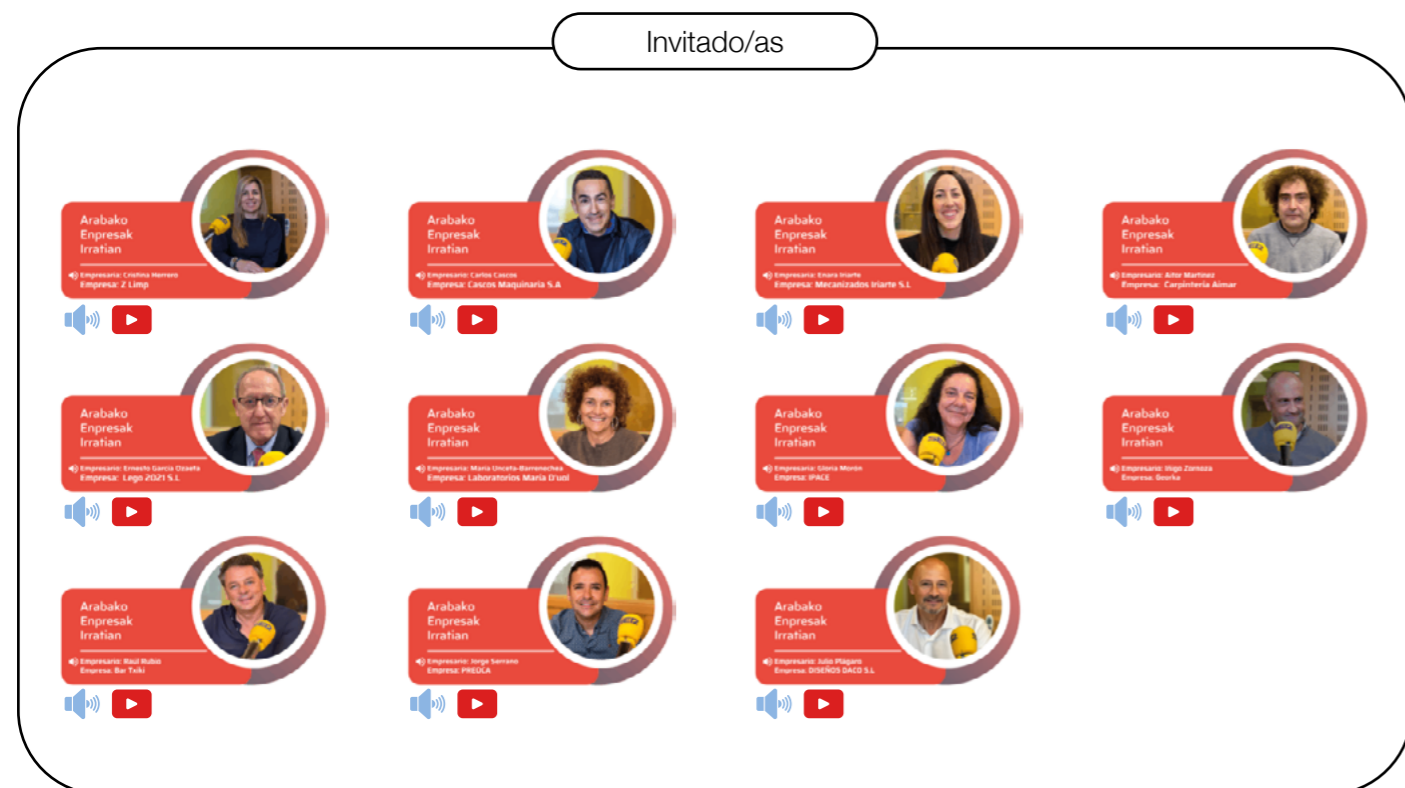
Invitado/as

Arabako Enpresak Irratian

Empresaria: Cristina Herrero
Empresa: 2 Limp

Arabako Enpresak Irratian

Empresario: Carlos Cascos
Empresa: Cascos Maquinaria S.A

Arabako Enpresak Irratian

Empresaria: Enara Iriarte
Empresa: Mecanizados Iriarte S.L

Arabako Enpresak Irratian

Empresario: Aitor Martinez
Empresa: Carpintería Aimar

Arabako Enpresak Irratian

Empresario: Ernesto García Ozaeta
Empresa: Lego 2021 S.L

Arabako Enpresak Irratian

Empresaria: Maria Unceta-Barrenechea
Empresa: Laboratorios Maria D'uol

Arabako Enpresak Irratian

Empresaria: Gloria Morón
Empresa: IPACE

Arabako Enpresak Irratian

Empresario: Iñigo Zenoza
Empresa: Georka

Arabako Enpresak Irratian

Empresario: Raúl Rubio
Empresa: Bar Txiki

Arabako Enpresak Irratian

Empresario: Jorge Serrano
Empresa: PREOLA

Arabako Enpresak Irratian

Empresario: Julio Plágaro
Empresa: DISEÑOS DACO S.L